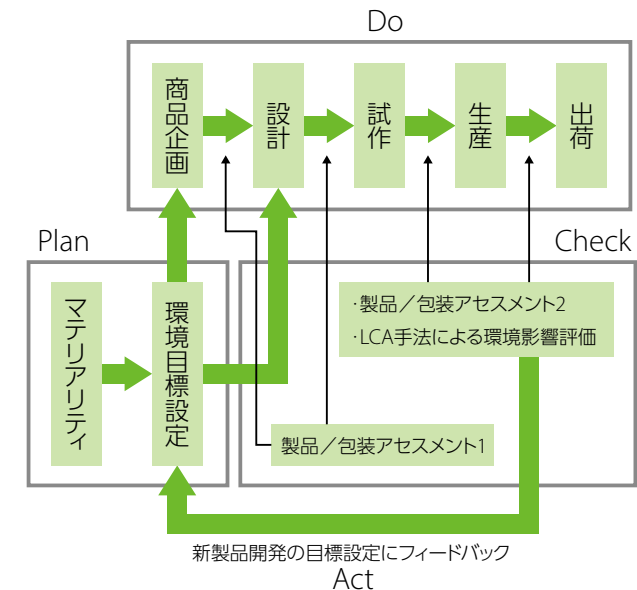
Do

商品企画

設計

試作

生産

出荷

Plan

Check

マテリアリティ

環境目標設定

・製品／包装アセスメント2
・LCA手法による環境影響評価

製品／包装アセスメント1

新製品開発の目標設定にフィードバック

Act